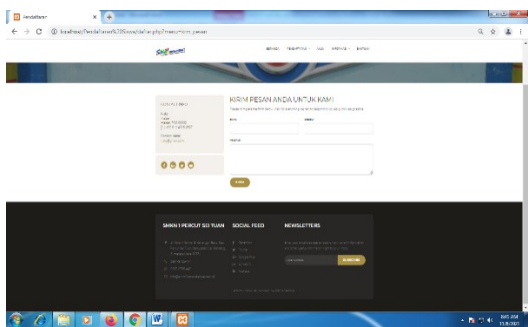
Pendaftaran

localhost/Pendaftaran/SMK/sosial/daftar.php?menu=kirim_pesan

BERANDA PENDAFTARAN FAQ BERITA KONTAK

KIRIM PESAN ANDA UNTUK KAMI

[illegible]

Nama Email

Pesan

Kirim

SMKN 1 PERCUT SEI TUAN SOCIAL FEED NEWSLETTERS

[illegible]

SUBSCRIBE

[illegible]